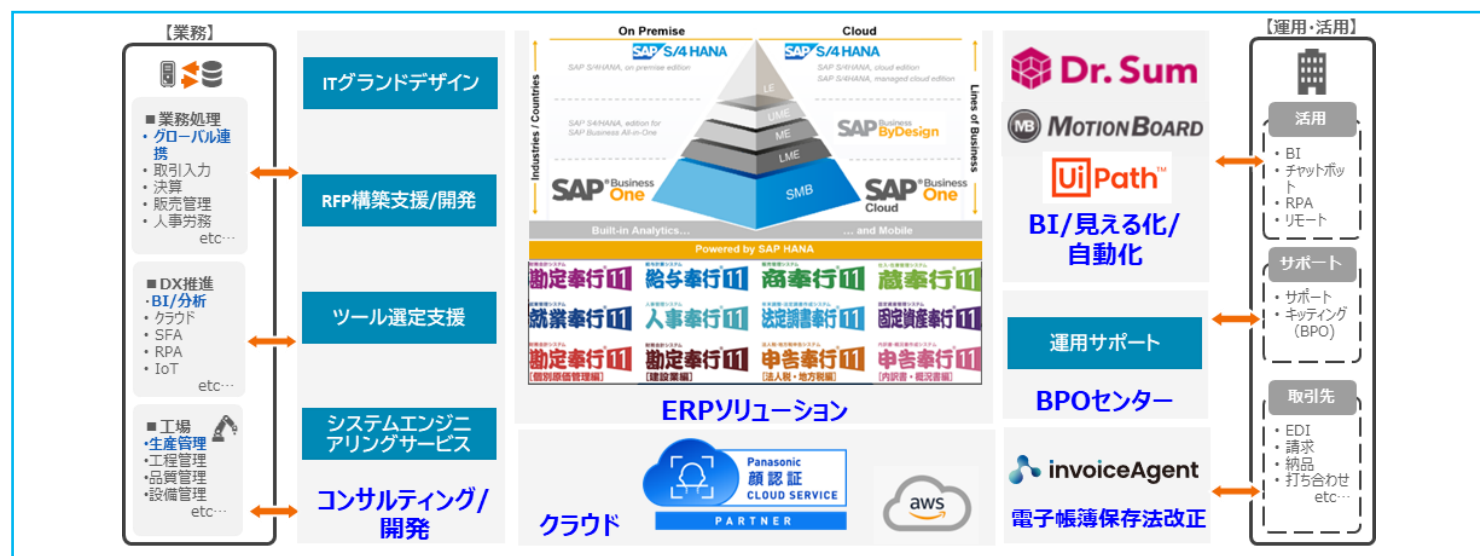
【業務】

■業務処理
・グローバル連携
・取引入力
・決算
・販売管理
・人事労務
etc…

■DX推進
・BI/分析
・クラウド
・SFA
・RPA
・IoT
etc…

■工場
・生産管理
・工程管理
・品質管理
・設備管理
etc…

ITグランドデザイン

RFP構築支援/開発

ツール選定支援

システムエンジニアリングサービス

コンサルティング/開発

On Premise
Cloud
SAP S/4 HANA
SAP S/4HANA, on premise edition
SAP S/4 HANA
SAP S/4HANA, cloud edition
SAP S/4HANA, managed cloud edition
Industries / Countries
Lines of Business
LE
UME
ME
LME
SMB
SAP S/4HANA, edition for SAP Business All-in-One
SAP Business ByDesign
SAP Business One
SAP Business One Cloud
Built-in Analytics…
… and Mobile
Powered by SAP HANA

勘定奉行11 給与奉行11 商奉行11 蔵奉行11
就業奉行11 人事奉行11 法定調書奉行11 固定資産奉行11
勘定奉行11 [個別原価管理編] 勘定奉行11 [建設業編] 申告奉行11 [法人税・地方税編] 申告奉行11 [内訳書・概況書編]

ERPソリューション

クラウド
Panasonic
顔認証
CLOUD SERVICE
PARTNER
aws

Dr. Sum
MotionBoard
UiPath
BI/見える化/自動化

運用サポート
BPOセンター

invoiceAgent
電子帳簿保存法改正

【運用・活用】

活用
・BI
・チャットボット
・RPA
・リモート

サポート
・サポート
・キッティング（BPO）

取引先
・EDI
・請求
・納品
・打ち合わせ
etc…